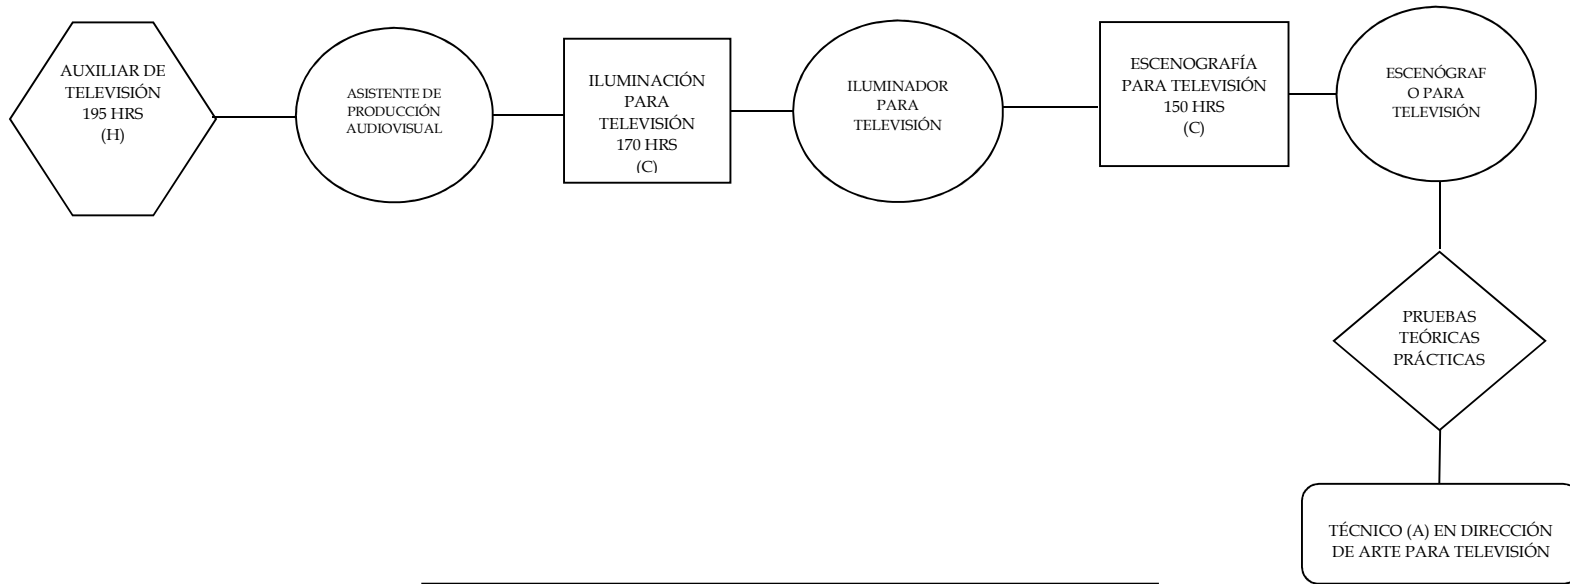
AUXILIAR DE TELEVISIÓN 195 HRS (H)

ASISTENTE DE PRODUCCIÓN AUDIOVISUAL

ILUMINACIÓN PARA TELEVISIÓN 170 HRS (C)

ILUMINADOR PARA TELEVISIÓN

ESCENOGRAFÍA PARA TELEVISIÓN 150 HRS (C)

ESCENÓGRAF O PARA TELEVISIÓN

PRUEBAS TEÓRICAS PRÁCTICAS

TÉCNICO (A) EN DIRECCIÓN DE ARTE PARA TELEVISIÓN